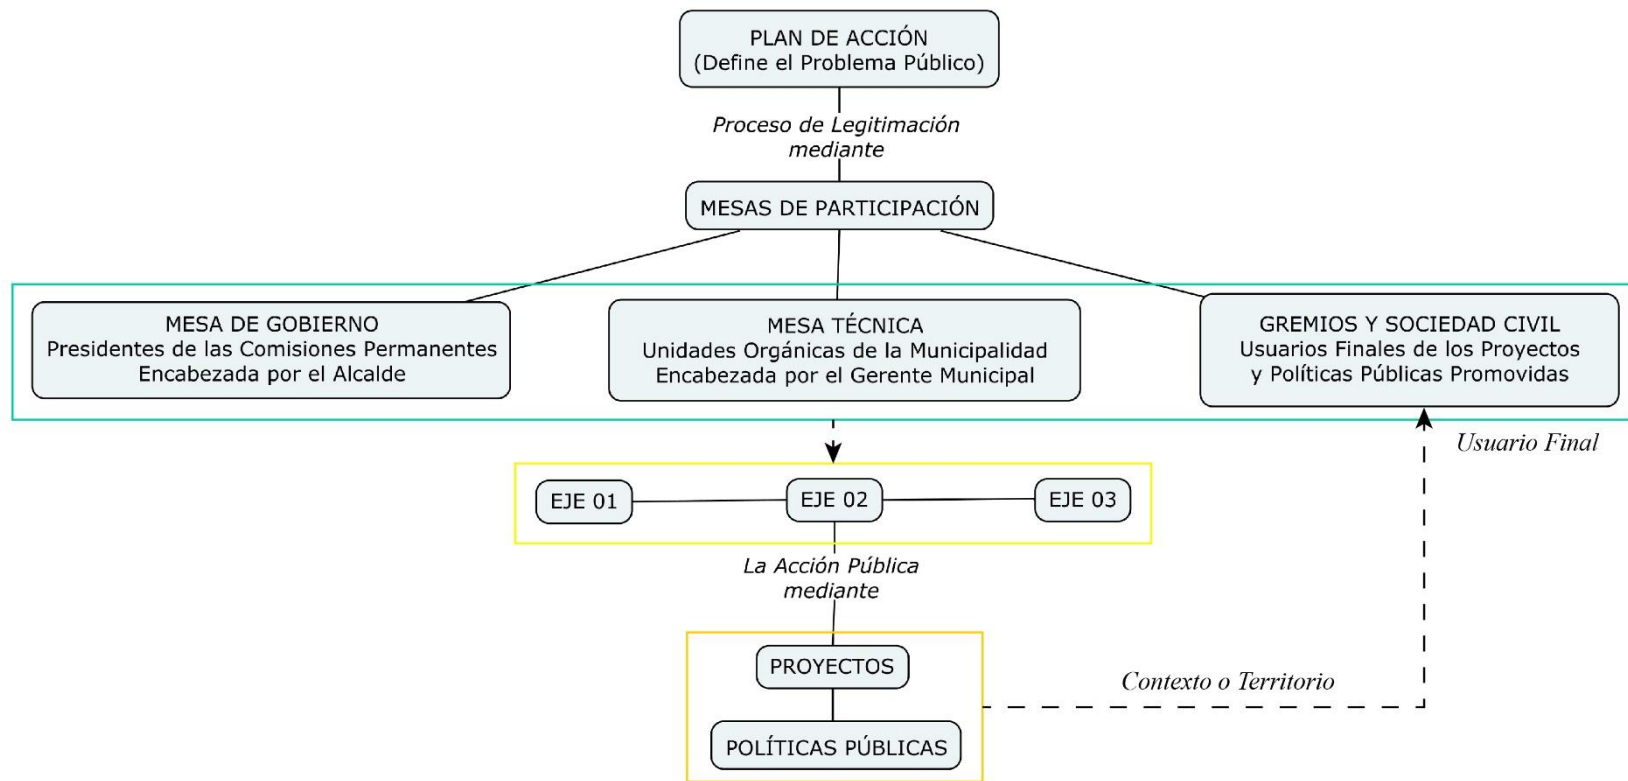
PLAN DE ACCIÓN
(Define el Problema Público)

Proceso de Legitimación mediante

MESAS DE PARTICIPACIÓN

MESA DE GOBIERNO
Presidentes de las Comisiones Permanentes
Encabezada por el Alcalde

MESA TÉCNICA
Unidades Orgánicas de la Municipalidad
Encabezada por el Gerente Municipal

GREMIOS Y SOCIEDAD CIVIL
Usuarios Finales de los Proyectos
y Políticas Públicas Promovidas

Usuario Final

EJE 01

EJE 02

EJE 03

La Acción Pública mediante

PROYECTOS

POLÍTICAS PÚBLICAS

Contexto o Territorio